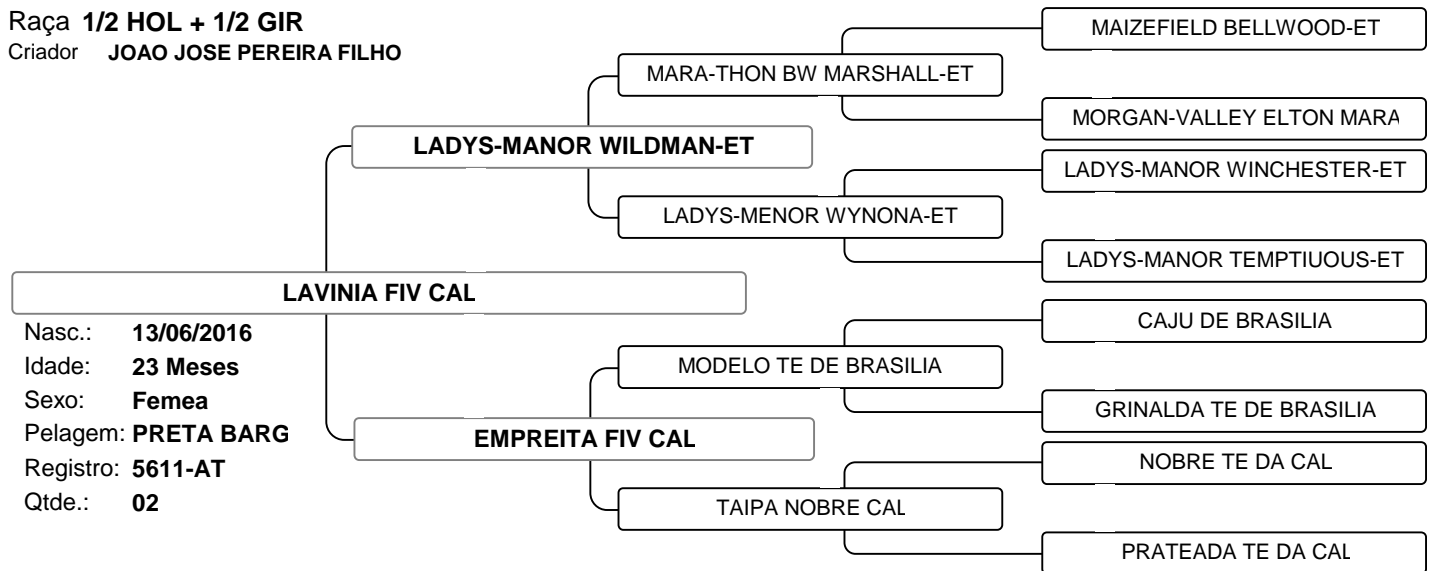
Raça 1/2 HOL + 1/2 GIR
Criador JOAO JOSE PEREIRA FILHO

MAIZEFIELD BELLWOOD-ET

MARA-THON BW MARSHALL-ET

MORGAN-VALLEY ELTON MARA

LADYS-MANOR WILDMAN-ET

LADYS-MANOR WINCHESTER-ET

LADYS-MENOR WYNONA-ET

LADYS-MANOR TEMPTIUOUS-ET

LAVINIA FIV CAL

Nasc.: 13/06/2016
Idade: 23 Meses
Sexo: Femea
Pelagem: PRETA BARG
Registro: 5611-AT
Qtde.: 02

CAJU DE BRASILIA

MODELO TE DE BRASILIA

GRINALDA TE DE BRASILIA

EMPREITA FIV CAL

NOBRE TE DA CAL

TAIPA NOBRE CAL

PRATEADA TE DA CAL